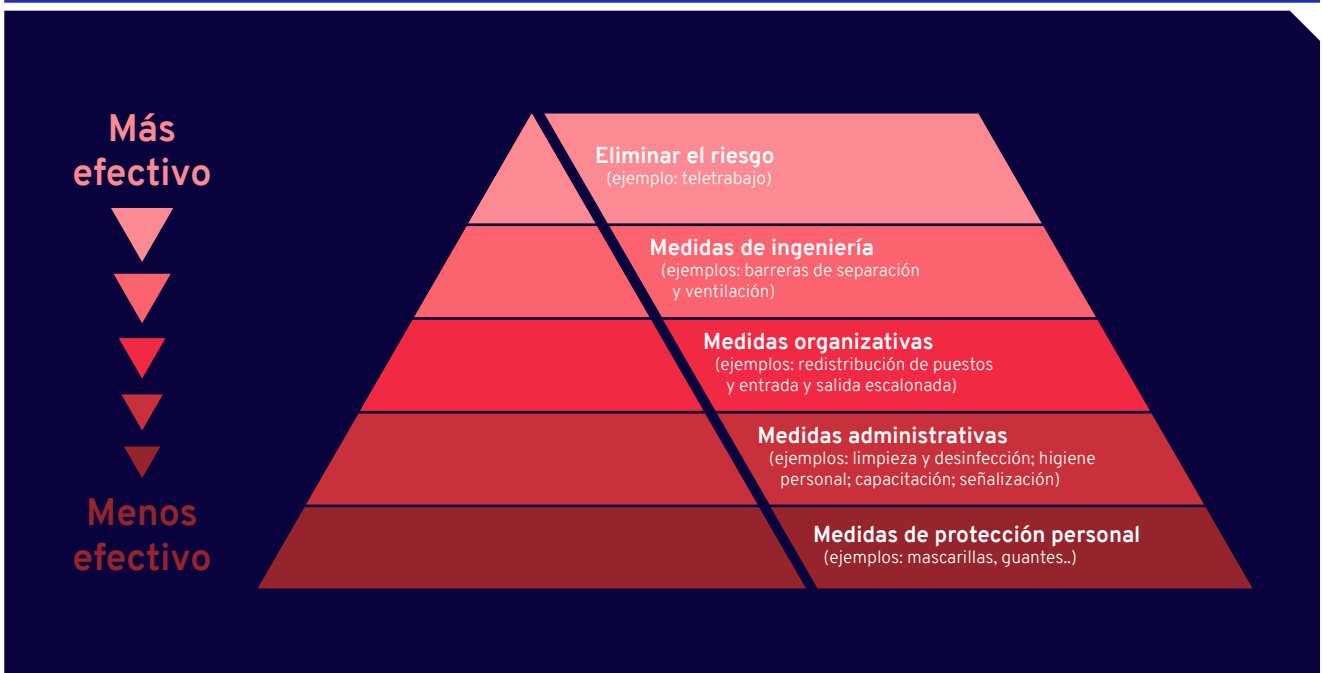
Más efectivo

Menos efectivo

Eliminar el riesgo
(ejemplo: teletrabajo)

Medidas de ingeniería
(ejemplos: barreras de separación y ventilación)

Medidas organizativas
(ejemplos: redistribución de puestos y entrada y salida escalonada)

Medidas administrativas
(ejemplos: limpieza y desinfección; higiene personal; capacitación; señalización)

Medidas de protección personal
(ejemplos: mascarillas, guantes..)